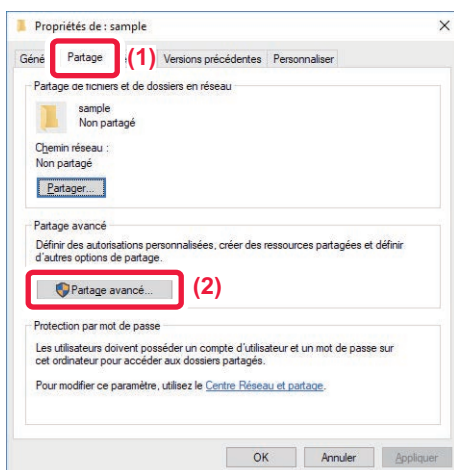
Propriétés de : sample

Géné
Partage
(1)
Versions précédentes
Personnaliser

Partage de fichiers et de dossiers en réseau

sample
Non partagé

Chemin réseau :
Non partagé

Partager...

Partage avancé

Définir des autorisations personnalisées, créer des ressources partagées et définir d'autres options de partage.

Partage avancé...
(2)

Protection par mot de passe

Les utilisateurs doivent posséder un compte d'utilisateur et un mot de passe sur cet ordinateur pour accéder aux dossiers partagés.

Pour modifier ce paramètre, utilisez le Centre Réseau et partage.

OK
Annuler
Appliquer